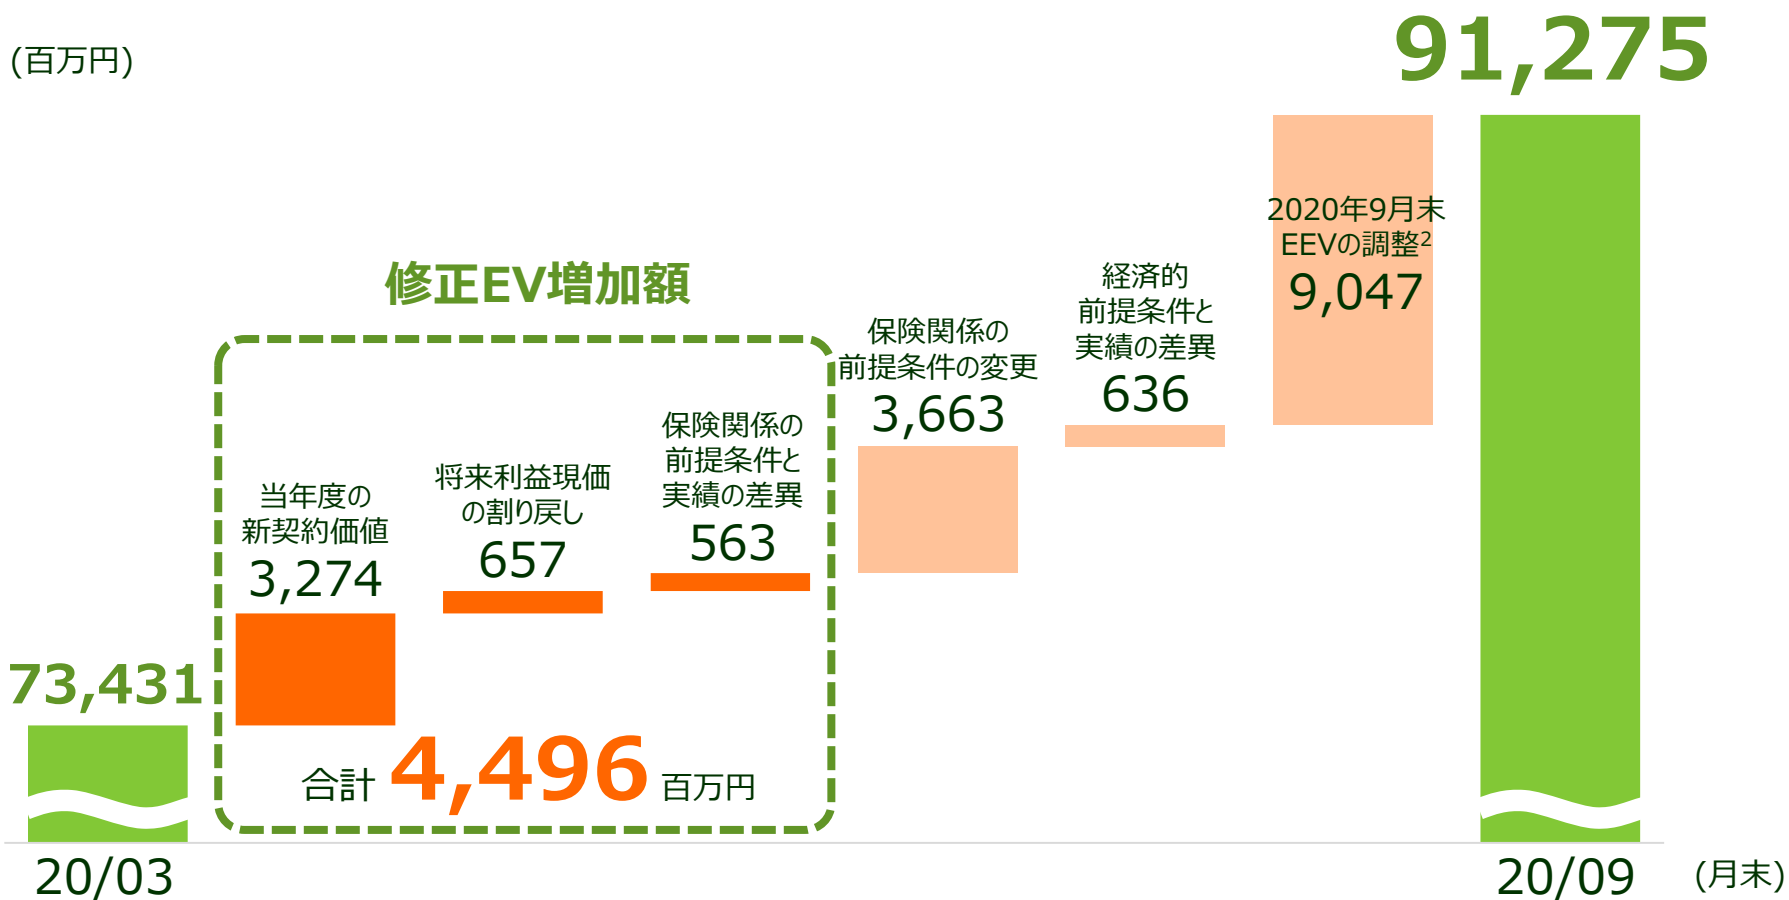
(百万円)

91,275

修正EV増加額

73,431

当年度の新契約価値
3,274

将来利益現価の割り戻し
657

保険関係の前提条件と実績の差異
563

合計 4,496 百万円

保険関係の前提条件の変更
3,663

経済的前提条件と実績の差異
636

2020年9月末 EEVの調整$^2$
9,047

20/03

20/09

(月末)